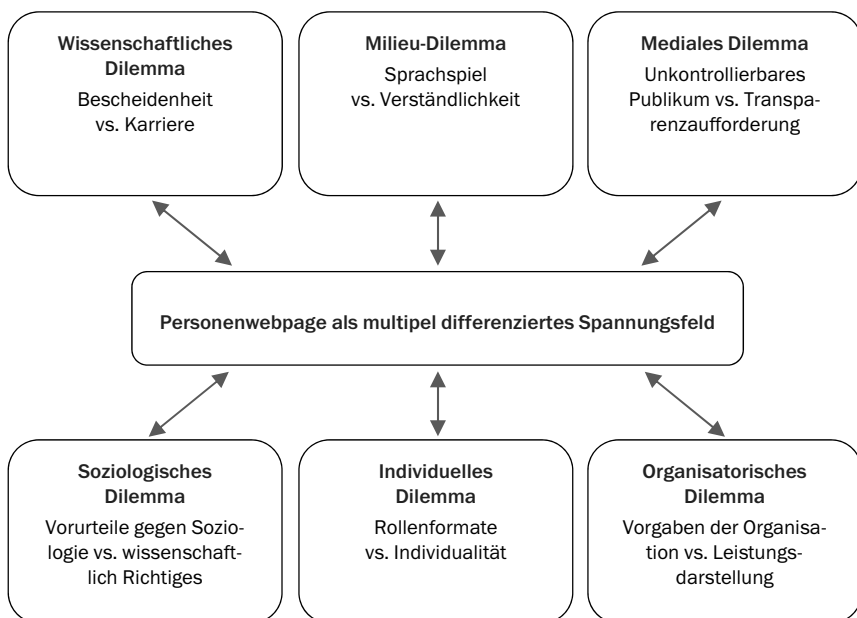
Wissenschaftliches Dilemma
Bescheidenheit vs. Karriere

Milieu-Dilemma
Sprachspiel vs. Verständlichkeit

Mediales Dilemma
Unkontrollierbares Publikum vs. Transparenzaufforderung

Personenwebpage als multipel differenziertes Spannungsfeld

Soziologisches Dilemma
Vorurteile gegen Soziologie vs. wissenschaftlich Richtiges

Individuelles Dilemma
Rollenformate vs. Individualität

Organisatorisches Dilemma
Vorgaben der Organisation vs. Leistungsdarstellung